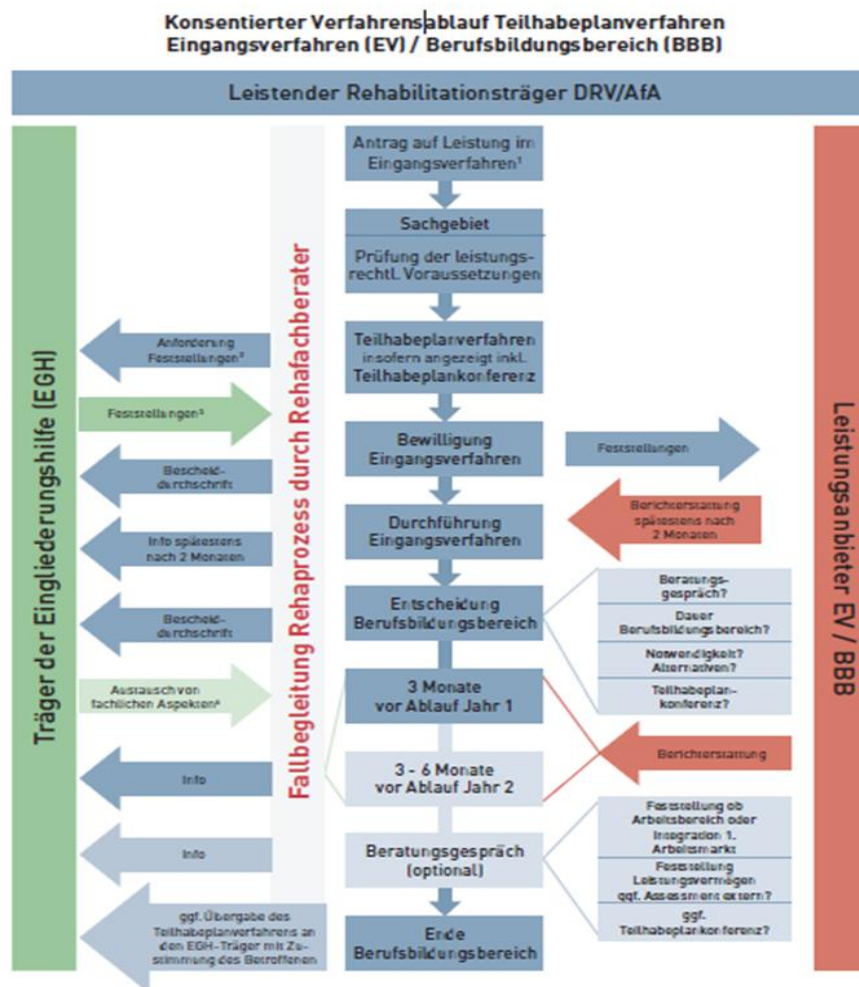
Konsentierter Verfahrensablauf Teilhabeplanverfahren
Eingangsverfahren (EV) / Berufsbildungsbereich (BBB)

Leistender Rehabilitationsträger DRV/AfA

Träger der Eingliederungshilfe (EGH)

Fallbegleitung Rehaprozess durch Rehafachberater

Leistungsanbieter EV / BBB

Antrag auf Leistung im Eingangsverfahren¹

Sachgebiet

Prüfung der leistungsrechtl. Voraussetzungen

Teilhabeplanverfahren insofern angezeigt inkl. Teilhabeplankonferenz

Bewilligung Eingangsverfahren

Durchführung Eingangsverfahren

Entscheidung Berufsbildungsbereich

3 Monate vor Ablauf Jahr 1

3 - 6 Monate vor Ablauf Jahr 2

Beratungsgespräch (optional)

Ende Berufsbildungsbereich

Anforderung Feststellungen²

Feststellungen³

Bescheid-durchschrift

Info spätestens nach 2 Monaten

Bescheid-durchschrift

Austausch von fachlichen Aspekten⁴

Info

Info

ggf. Übergabe des Teilhabeplanverfahrens an den EGH-Träger mit Zustimmung des Betroffenen

Feststellungen

Berichterstattung spätestens nach 2 Monaten

Beratungs-gespräch?

Dauer Berufsbildungsbereich?

Notwendigkeit? Alternativen?

Teilhabeplan-konferenz?

Berichterstattung

Feststellung ob Arbeitsbereich oder Integration 1. Arbeitsmarkt

Feststellung Leistungsvermögen ggf. Assessment extern?

ggf. Teilhabeplankonferenz?